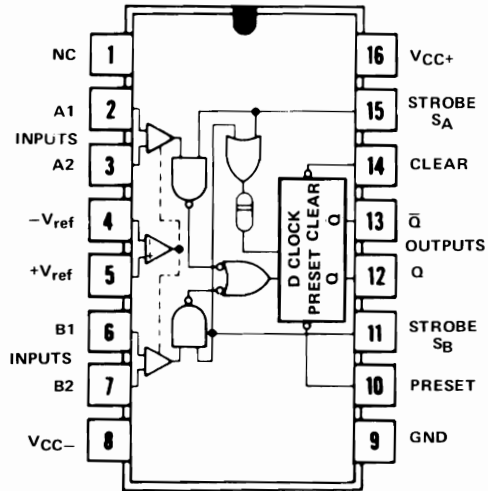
NC 1
A1 2
INPUTS
A2 3
$-V_{ref}$ 4
$+V_{ref}$ 5
B1 6
INPUTS
B2 7
$V_{CC-}$ 8

16 $V_{CC+}$
15 STROBE $S_A$
14 CLEAR
13 $\bar{Q}$
OUTPUTS
12 Q
11 STROBE $S_B$
10 PRESET
9 GND

D CLOCK
PRESET CLEAR
$\bar{Q}$
Q